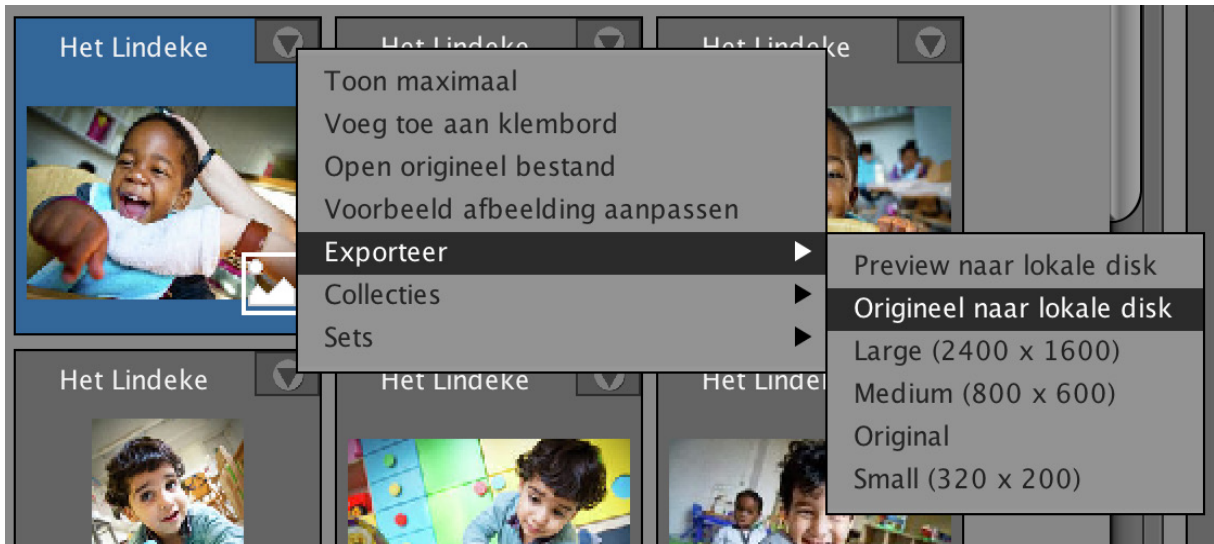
Het Lindeke

Het Lindeke

Het Lindeke

Toon maximaal
Voeg toe aan klembord
Open origineel bestand
Voorbeeld afbeelding aanpassen
Exporteer
Collecties
Sets

Preview naar lokale disk
Origineel naar lokale disk
Large (2400 x 1600)
Medium (800 x 600)
Original
Small (320 x 200)

Het Lindeke

Het Lindeke

Het Linde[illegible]